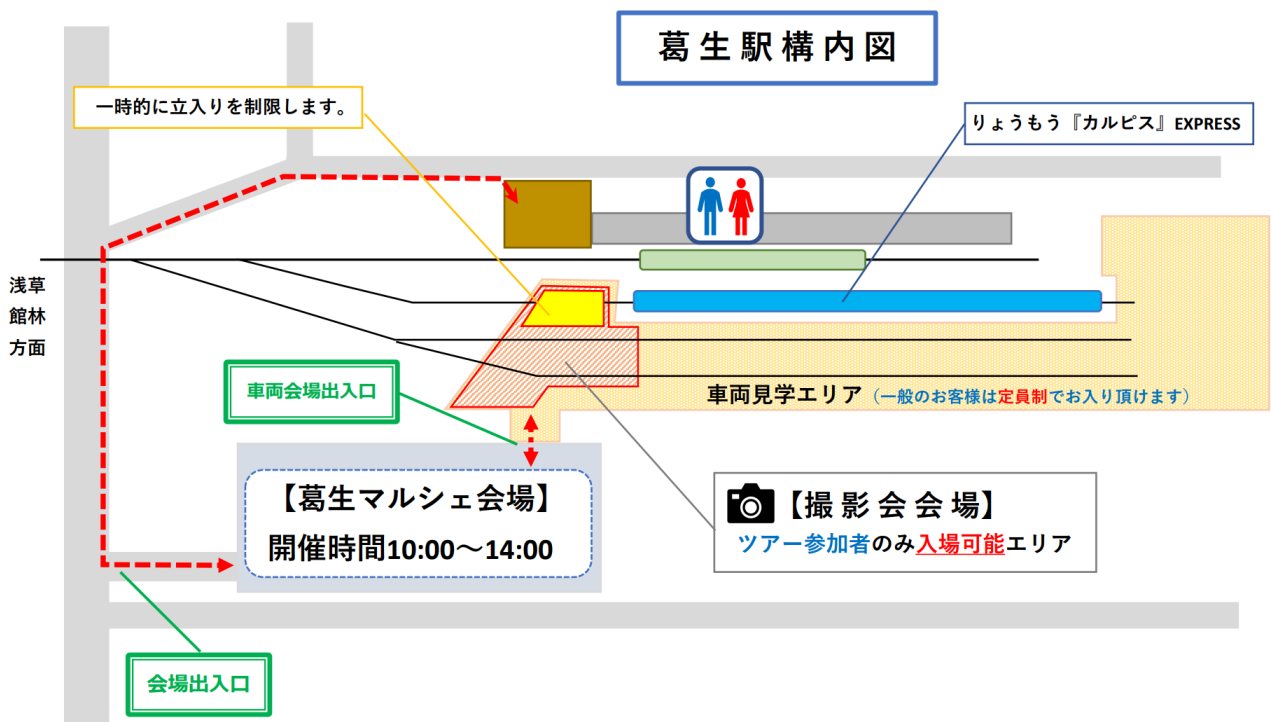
葛生駅構内図

一時的に立入りを制限します。

りょうもう『カルピス』EXPRESS

浅草
館林
方面

車両会場出入口

車両見学エリア（一般のお客様は定員制でお入り頂けます）

【葛生マルシェ会場】
開催時間10:00～14:00

【撮影会会場】
ツアー参加者のみ入場可能エリア

会場出入口